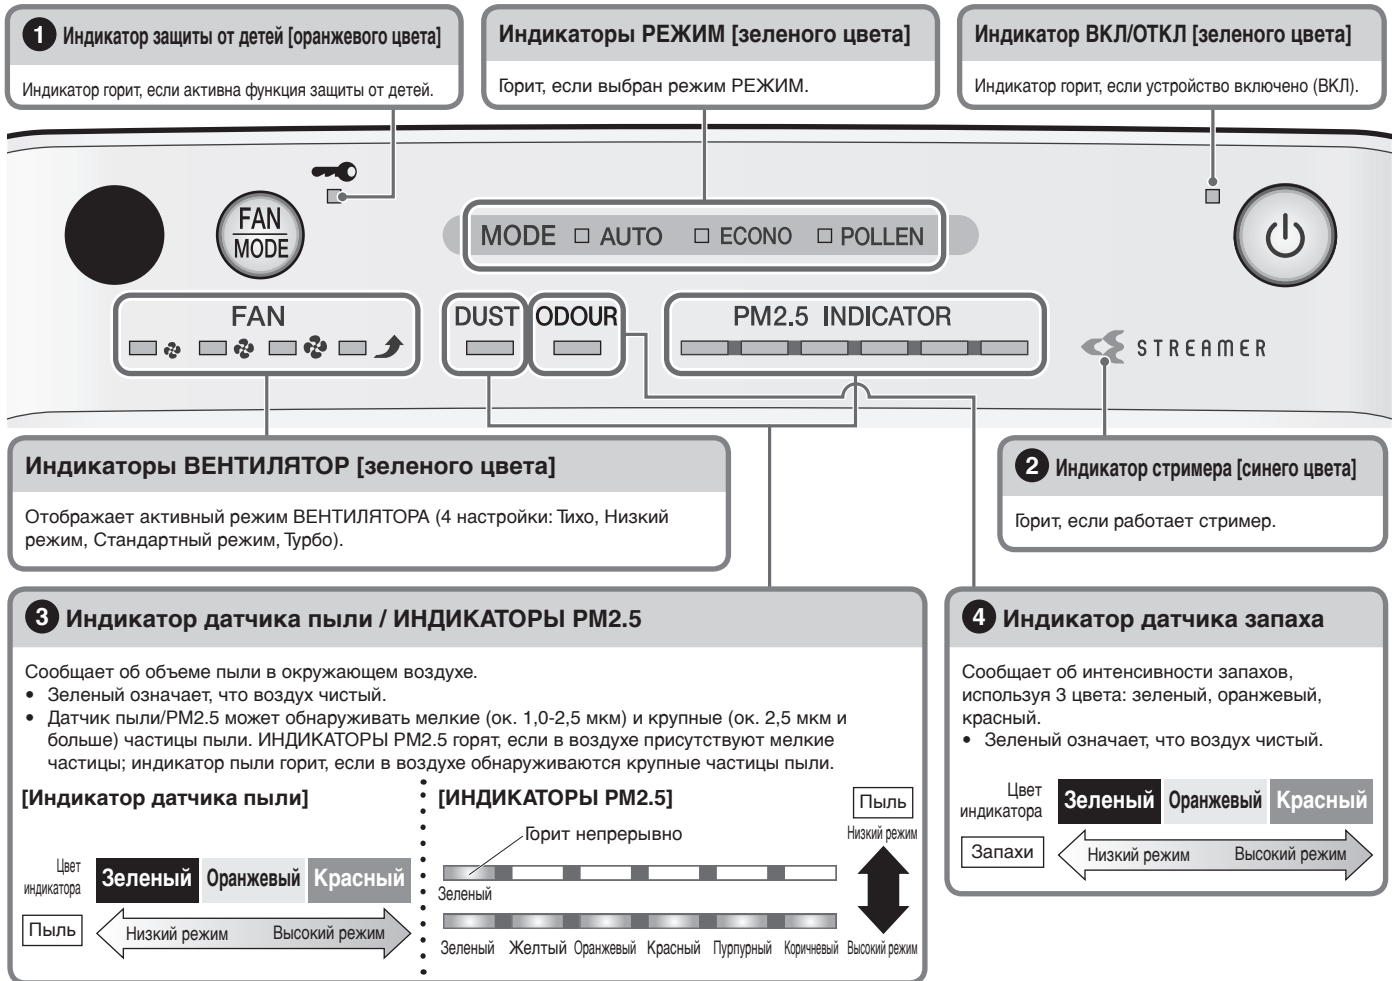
1 Индикатор защиты от детей [оранжевого цвета]

Индикатор горит, если активна функция защиты от детей.

Индикаторы РЕЖИМ [зеленого цвета]

Горит, если выбран режим РЕЖИМ.

Индикатор ВКЛ/ОТКЛ [зеленого цвета]

Индикатор горит, если устройство включено (ВКЛ).

FAN MODE

MODE AUTO ECONO POLLEN

FAN

DUST ODOUR

PM2.5 INDICATOR

STREAMER

Индикаторы ВЕНТИЛЯТОР [зеленого цвета]

Отображает активный режим ВЕНТИЛЯТОРА (4 настройки: Тихо, Низкий режим, Стандартный режим, Турбо).

2 Индикатор стримера [синего цвета]

Горит, если работает стример.

3 Индикатор датчика пыли / ИНДИКАТОРЫ PM2.5

Сообщает об объеме пыли в окружающем воздухе.
• Зеленый означает, что воздух чистый.
• Датчик пыли/PM2.5 может обнаруживать мелкие (ок. 1,0-2,5 мкм) и крупные (ок. 2,5 мкм и больше) частицы пыли. ИНДИКАТОРЫ PM2.5 горят, если в воздухе присутствуют мелкие частицы; индикатор пыли горит, если в воздухе обнаруживаются крупные частицы пыли.

[Индикатор датчика пыли]

Цвет индикатора | Зеленый | Оранжевый | Красный

Пыль | Низкий режим | Высокий режим

[ИНДИКАТОРЫ PM2.5]

Горит непрерывно

Зеленый

Зеленый Желтый Оранжевый Красный Пурпурный Коричневый

Пыль
Низкий режим
Высокий режим

4 Индикатор датчика запаха

Сообщает об интенсивности запахов, используя 3 цвета: зеленый, оранжевый, красный.
• Зеленый означает, что воздух чистый.

Цвет индикатора | Зеленый | Оранжевый | Красный

Запахи | Низкий режим | Высокий режим